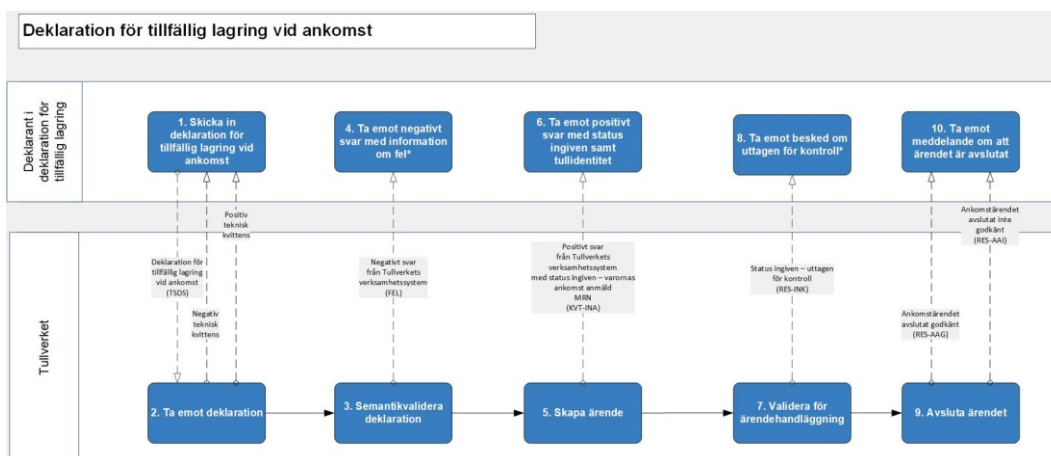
Deklaration för tillfällig lagring vid ankomst

Deklarant i deklaration för tillfällig lagring

1. Skicka in deklaration för tillfällig lagring vid ankomst

4. Ta emot negativt svar med information om fel*

6. Ta emot positivt svar med status ingiven samt tullidentitet

8. Ta emot besked om uttagen för kontroll*

10. Ta emot meddelande om att ärendet är avslutat

Tullverket

Deklaration för tillfällig lagring vid ankomst (TSDS)

Negativ teknisk kvittens

Positiv teknisk kvittens

Negativt svar från Tullverkets verksamhetssystem (FEL)

Positivt svar från Tullverkets verksamhetssystem med status ingiven – varornas ankomst anmäld MRN (KVT-INA)

Status ingiven – uttagen för kontroll (RES-INK)

Ankomstärendet avslutat godkänt (RES-AAG)

Ankomstärendet avslutat inte godkänt (RES-AAI)

2. Ta emot deklaration

3. Semantikvalidera deklaration

5. Skapa ärende

7. Validera för ärendehandläggning

9. Avsluta ärendet